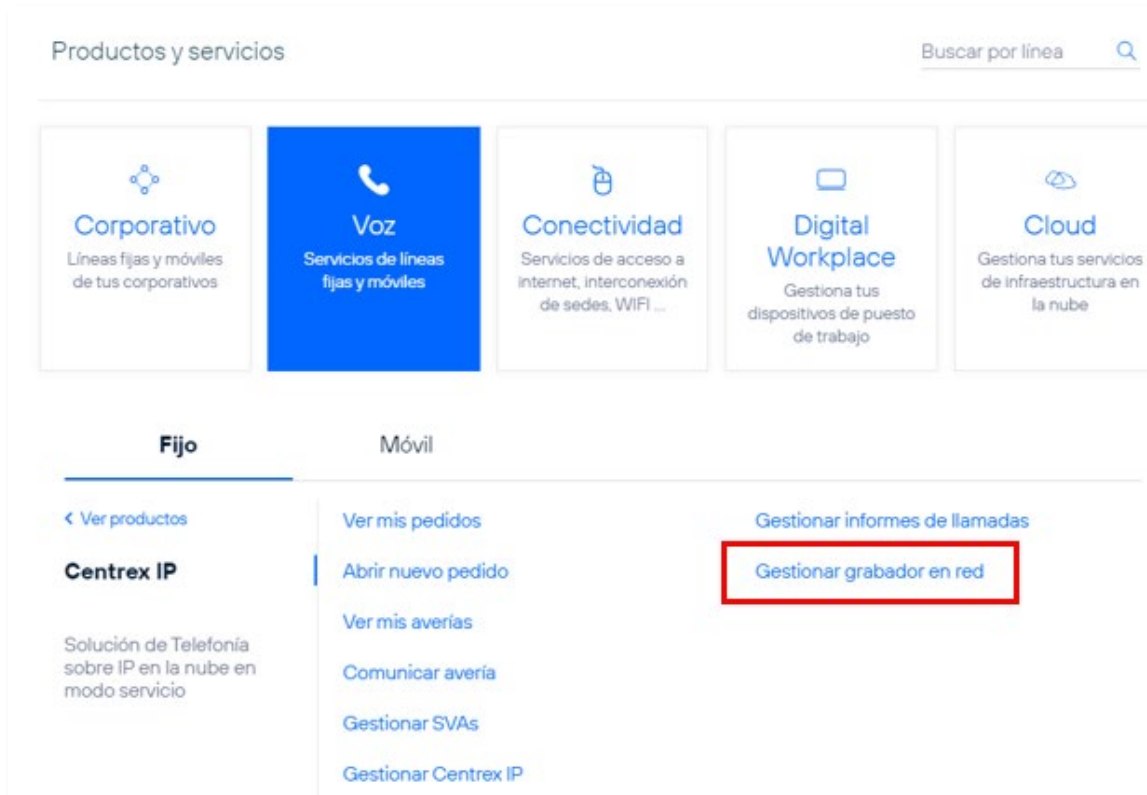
Productos y servicios

Buscar por línea

Corporativo
Líneas fijas y móviles de tus corporativos

Voz
Servicios de líneas fijas y móviles

Conectividad
Servicios de acceso a internet, interconexión de sedes, WIFI ...

Digital Workplace
Gestiona tus dispositivos de puesto de trabajo

Cloud
Gestiona tus servicios de infraestructura en la nube

Fijo

Móvil

< Ver productos

Centrex IP

Solución de Telefonía sobre IP en la nube en modo servicio

Ver mis pedidos

Abrir nuevo pedido

Ver mis averías

Comunicar avería

Gestionar SVAs

Gestionar Centrex IP

Gestionar informes de llamadas

Gestionar grabador en red